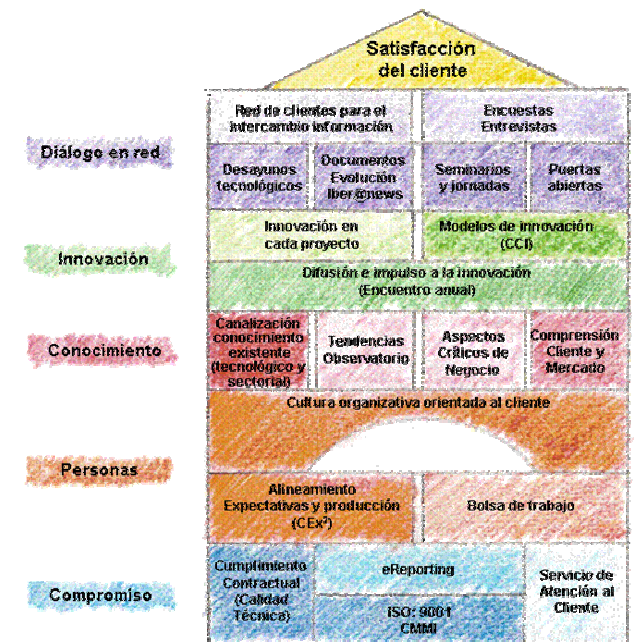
Satisfacción del cliente

Diálogo en red

Red de clientes para el intercambio información

Encuestas Entrevistas

Desayunos tecnológicos

Documentos Evolución Iber@news

Seminarios y jornadas

Puertas abiertas

Innovación

Innovación en cada proyecto

Modelos de innovación (CCI)

Difusión e impulso a la innovación (Encuentro anual)

Conocimiento

Canalización conocimiento existente (tecnológico y sectorial)

Tendencias Observatorio

Aspectos Críticos de Negocio

Comprensión Cliente y Mercado

Personas

Cultura organizativa orientada al cliente

Alineamiento Expectativas y producción (CEx$^2$)

Bolsa de trabajo

Compromiso

Cumplimiento Contractual (Calidad Técnica)

eReporting

ISO: 9001 CMMI

Servicio de Atención al Cliente